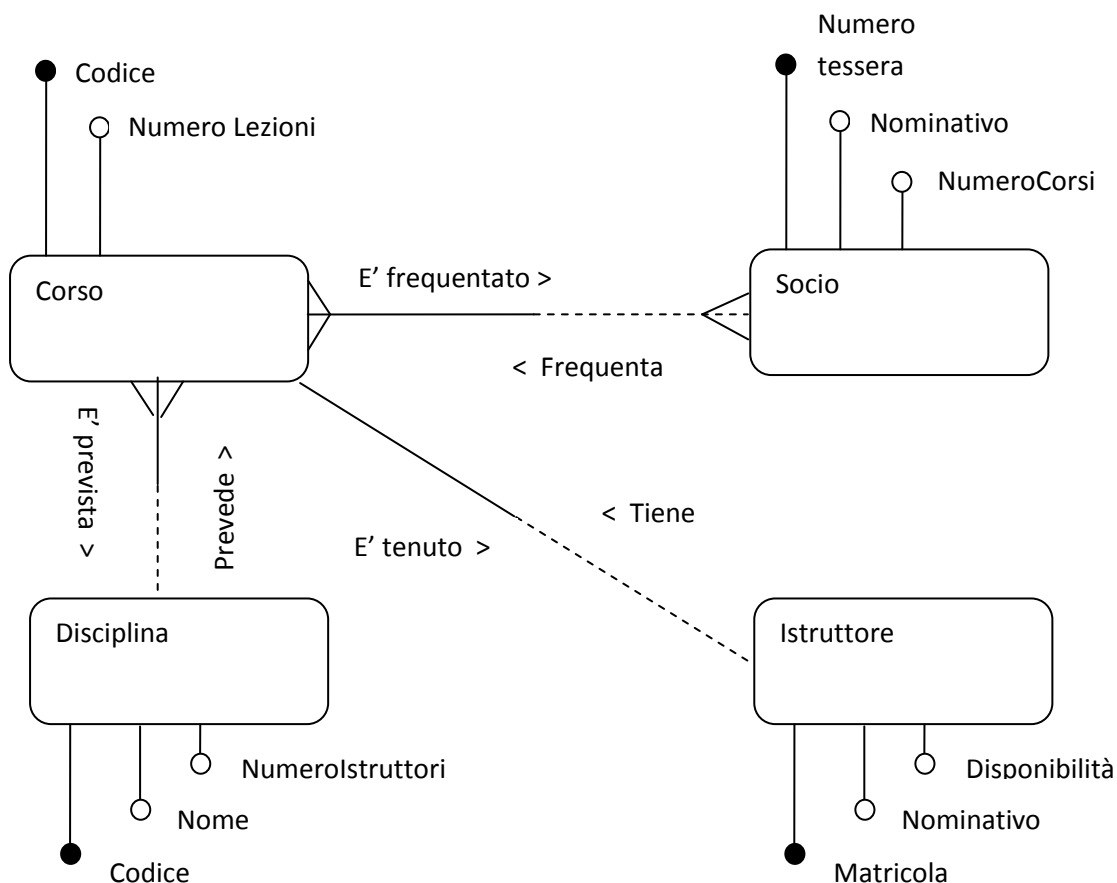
Codice

Numero Lezioni

Numero tessera

Nominativo

NumeroCorsi

Corso

E' frequentato >

Socio

< Frequenta

E' prevista >

Prevede >

< Tiene

E' tenuto >

Disciplina

Istruttore

NumeroIstruttori

Nome

Codice

Disponibilità

Nominativo

Matricola